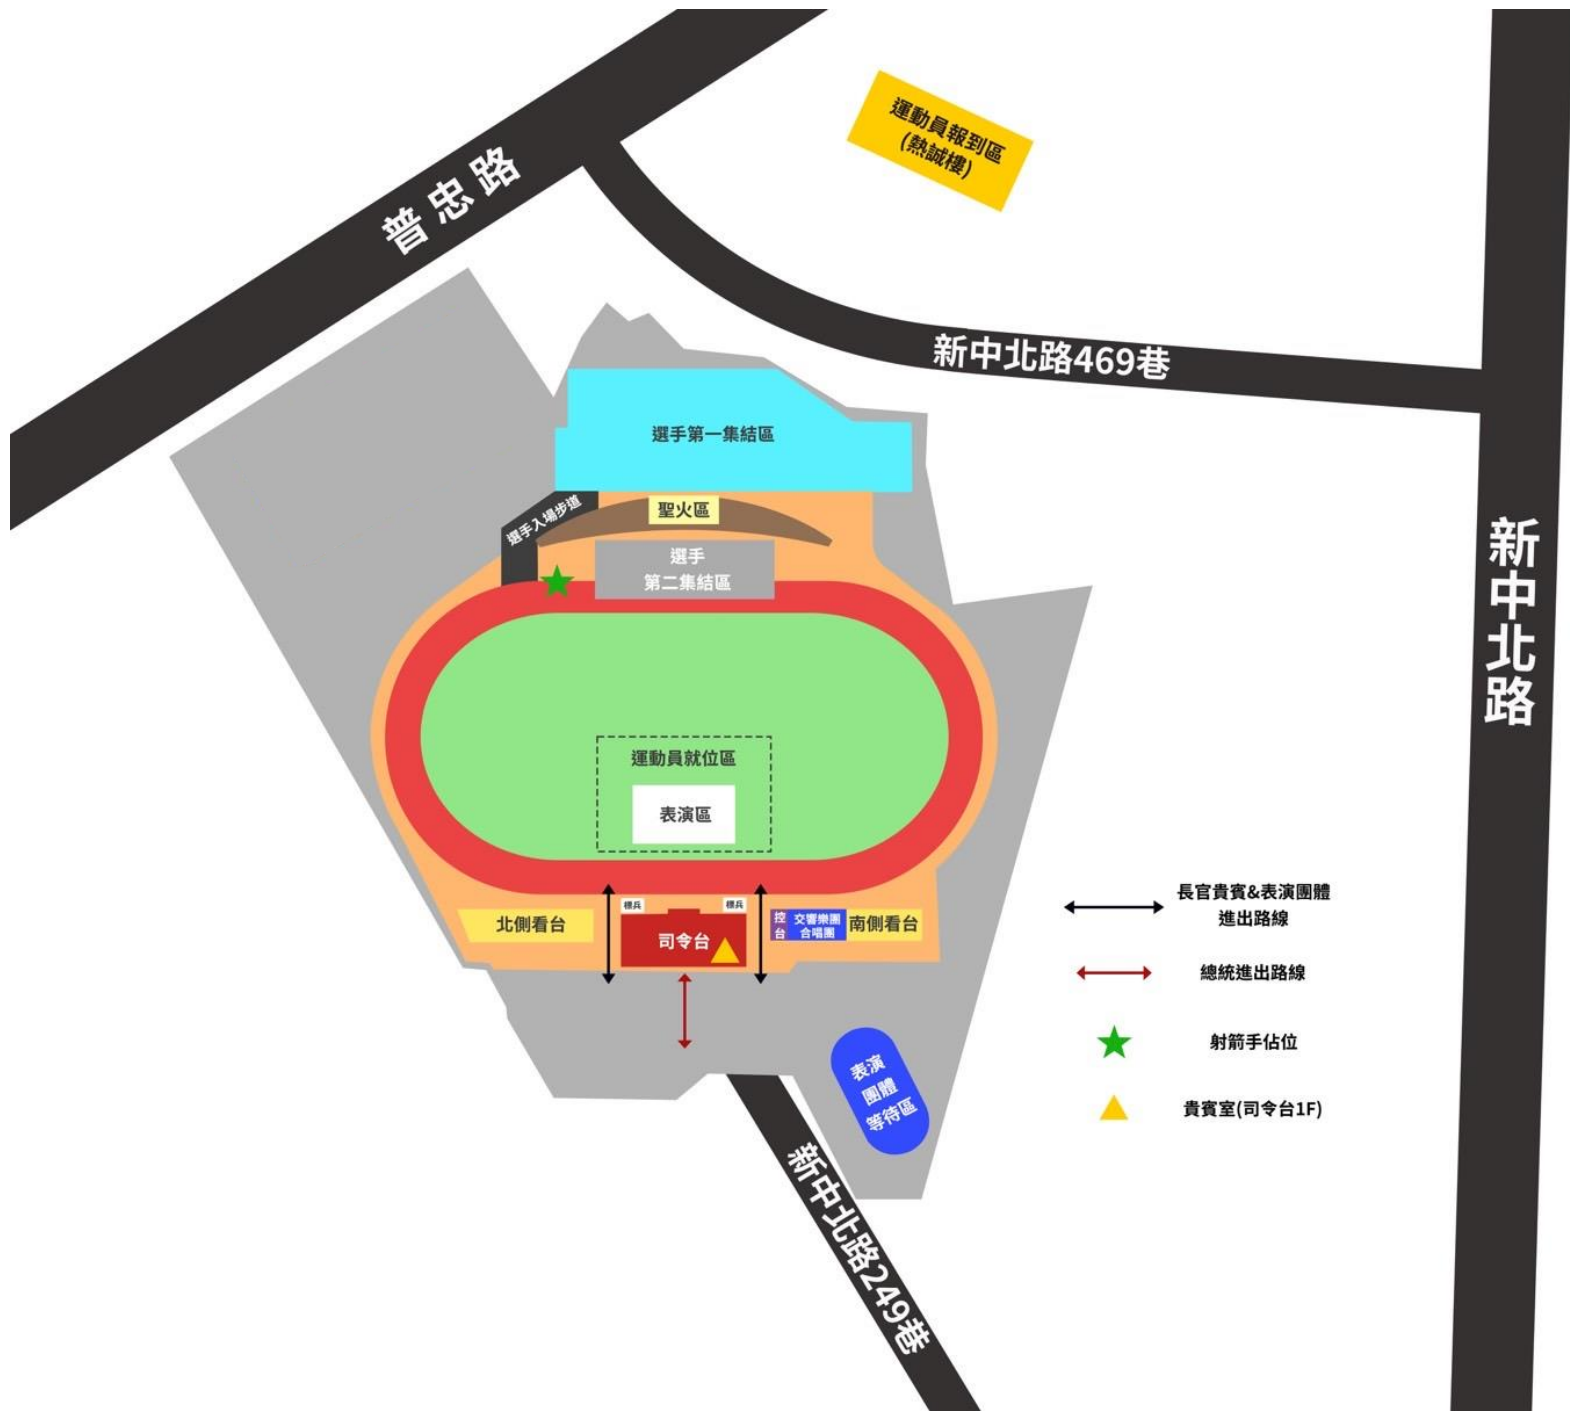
普忠路

運動員報到區
(熱誠樓)

新中北路469巷

新中北路

選手第一集結區

選手入場步道

聖火區

選手
第二集結區

運動員就位區

表演區

北側看台

標兵

標兵

司令台

控台

交響樂團
合唱團

南側看台

表演
團體
等待區

新中北路249巷

長官貴賓&表演團體
進出路線

總統進出路線

射箭手佔位

貴賓室(司令台1F)